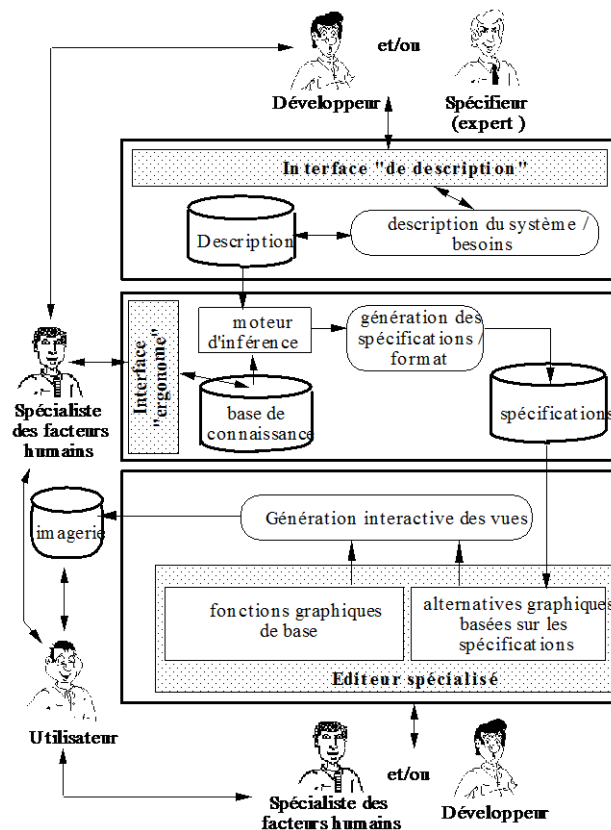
et/ou

Développeur

Spécifieur (expert )

In terface "de description"

Description

description du système / besoins

Interface "ergonome"

moteur d'inférence

génération des spécifications / format

base de connaissance

spécifications

Spécialiste des facteurs humains

imagerie

Génération interactive des vues

fonctions graphiques de base

alternatives graphiques basées sur les spécifications

Editeur spécialisé

Utilisateur

et/ou

Spécialiste des facteurs humains

Développeur